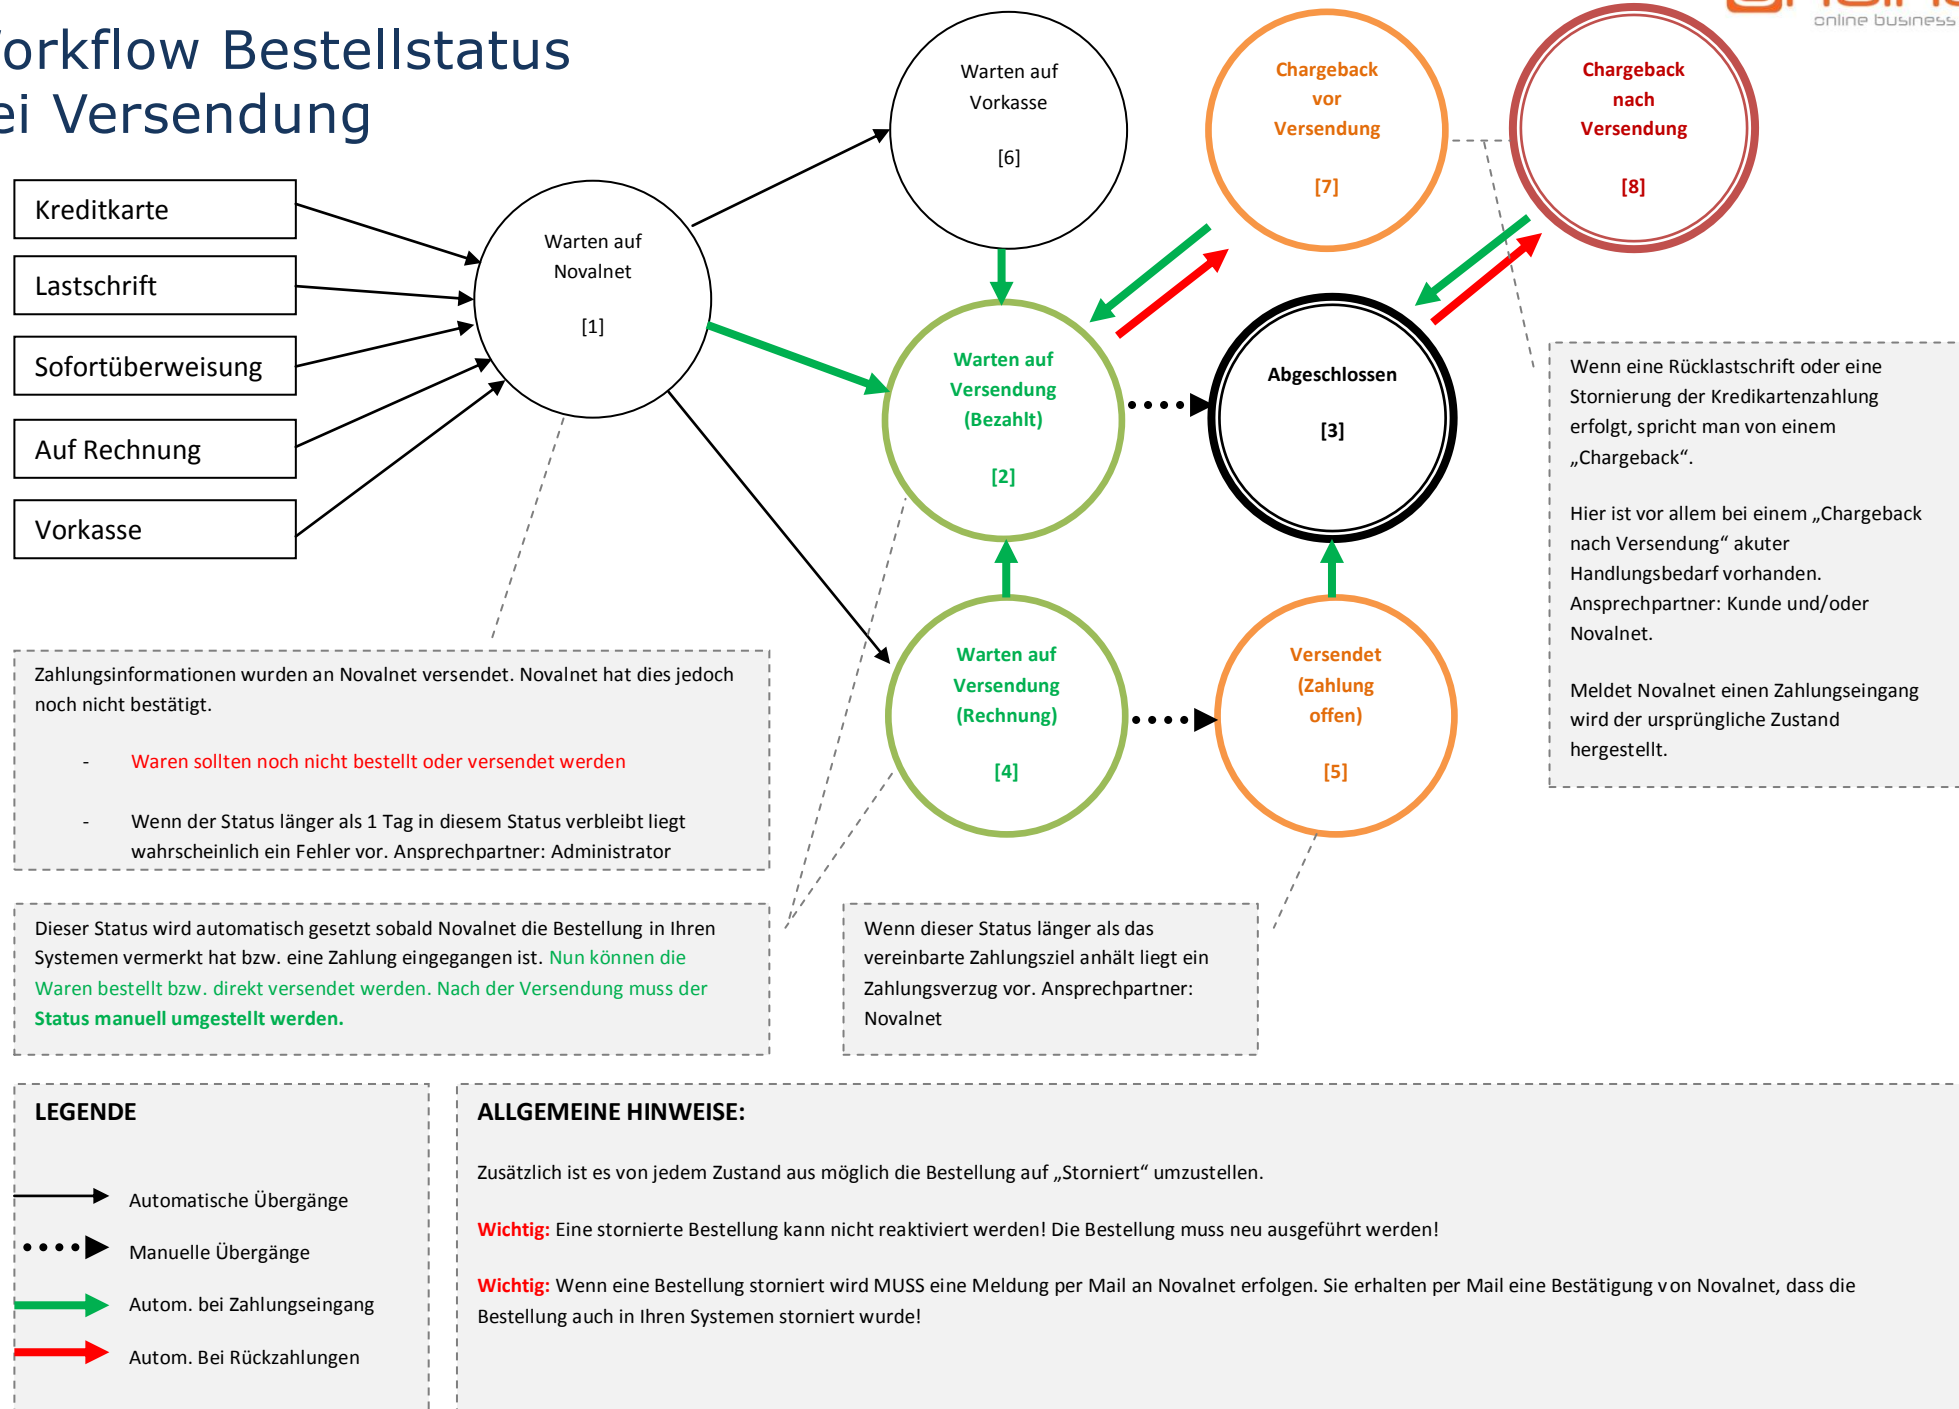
orkflow Bestellstatus
ei Versendung

online business

Kreditkarte

Lastschrift

Sofortüberweisung

Auf Rechnung

Vorkasse

Warten auf Novalnet

[1]

Warten auf Vorkasse

[6]

Chargeback vor Versendung

[7]

Chargeback nach Versendung

[8]

Warten auf Versendung (Bezahlt)

[2]

Abgeschlossen

[3]

Warten auf Versendung (Rechnung)

[4]

Versendet (Zahlung offen)

[5]

Wenn eine Rücklastschrift oder eine Stornierung der Kredikartenzahlung erfolgt, spricht man von einem „Chargeback“.

Hier ist vor allem bei einem „Chargeback nach Versendung“ akuter Handlungsbedarf vorhanden. Ansprechpartner: Kunde und/oder Novalnet.

Meldet Novalnet einen Zahlungseingang wird der ursprüngliche Zustand hergestellt.

Zahlungsinformationen wurden an Novalnet versendet. Novalnet hat dies jedoch noch nicht bestätigt.

- Waren sollten noch nicht bestellt oder versendet werden

- Wenn der Status länger als 1 Tag in diesem Status verbleibt liegt wahrscheinlich ein Fehler vor. Ansprechpartner: Administrator

Dieser Status wird automatisch gesetzt sobald Novalnet die Bestellung in Ihren Systemen vermerkt hat bzw. eine Zahlung eingegangen ist. Nun können die Waren bestellt bzw. direkt versendet werden. Nach der Versendung muss der Status manuell umgestellt werden.

Wenn dieser Status länger als das vereinbarte Zahlungsziel anhält liegt ein Zahlungsverzug vor. Ansprechpartner: Novalnet

LEGENDE

Automatische Übergänge

Manuelle Übergänge

Autom. bei Zahlungseingang

Autom. Bei Rückzahlungen

ALLGEMEINE HINWEISE:

Zusätzlich ist es von jedem Zustand aus möglich die Bestellung auf „Storniert“ umzustellen.

Wichtig: Eine stornierte Bestellung kann nicht reaktiviert werden! Die Bestellung muss neu ausgeführt werden!

Wichtig: Wenn eine Bestellung storniert wird MUSS eine Meldung per Mail an Novalnet erfolgen. Sie erhalten per Mail eine Bestätigung von Novalnet, dass die Bestellung auch in Ihren Systemen storniert wurde!